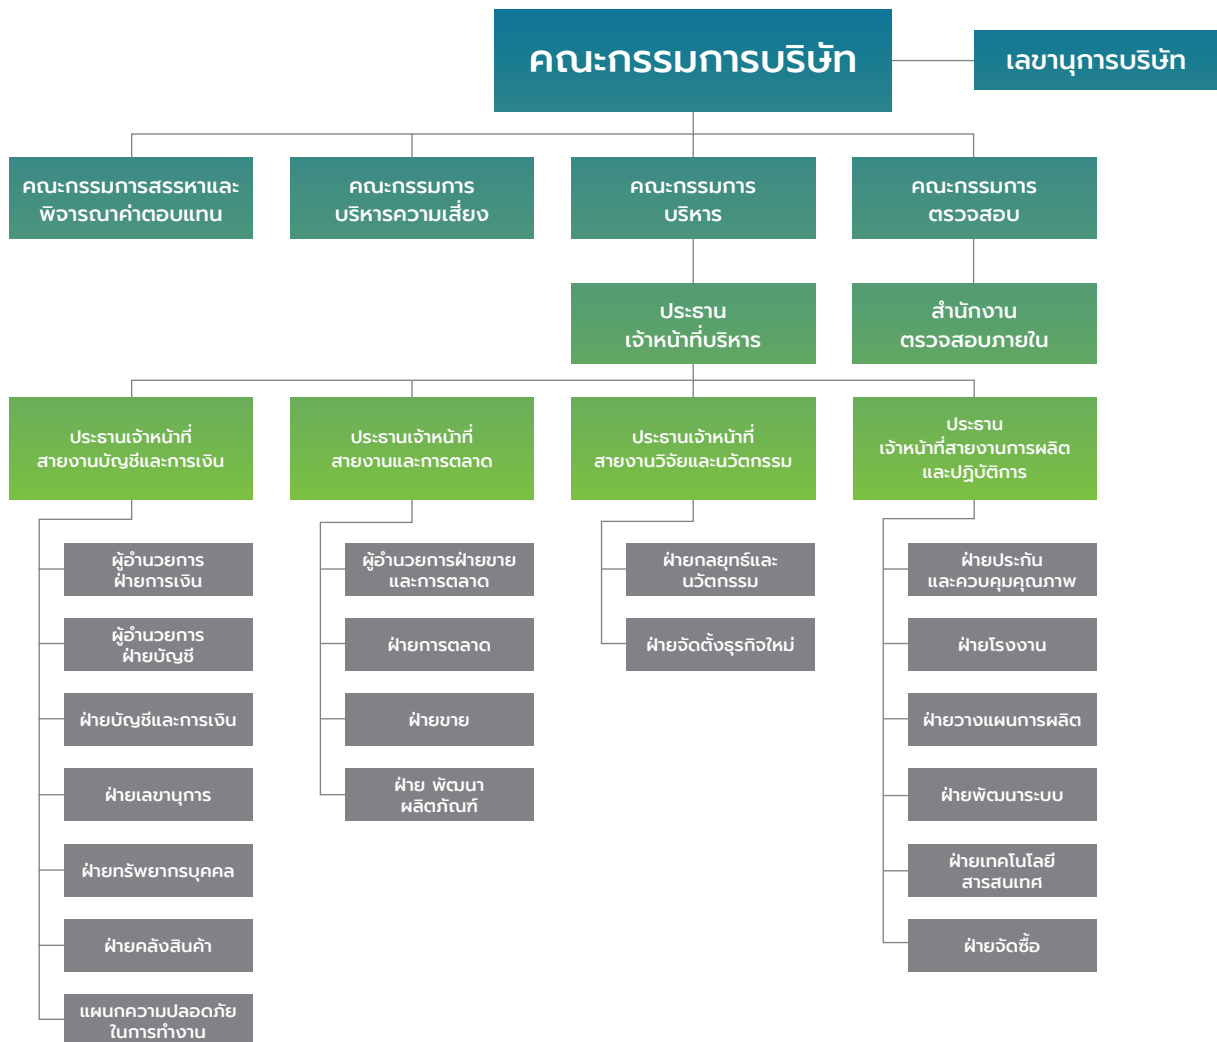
คณะกรรมการบริษัท

เลขานุการบริษัท

คณะกรรมการสรรหาและพิจารณาค่าตอบแทน

คณะกรรมการบริหารความเสี่ยง

คณะกรรมการบริหาร

คณะกรรมการตรวจสอบ

ประธานเจ้าหน้าที่บริหาร

สำนักงานตรวจสอบภายใน

ประธานเจ้าหน้าที่สายงานบัญชีและการเงิน

ผู้อำนวยการฝ่ายการเงิน

ผู้อำนวยการฝ่ายบัญชี

ฝ่ายบัญชีและการเงิน

ฝ่ายเลขานุการ

ฝ่ายทรัพยากรบุคคล

ฝ่ายคลังสินค้า

แผนกความปลอดภัยในการทำงาน

ประธานเจ้าหน้าที่สายงานและการตลาด

ผู้อำนวยการฝ่ายขายและการตลาด

ฝ่ายการตลาด

ฝ่ายขาย

ฝ่าย พัฒนาผลิตภัณฑ์

ประธานเจ้าหน้าที่สายงานวิจัยและนวัตกรรม

ฝ่ายกลยุทธ์และนวัตกรรม

ฝ่ายจัดตั้งธุรกิจใหม่

ประธานเจ้าหน้าที่สายงานการผลิตและปฏิบัติการ

ฝ่ายประกันและควบคุมคุณภาพ

ฝ่ายโรงงาน

ฝ่ายวางแผนการผลิต

ฝ่ายพัฒนาระบบ

ฝ่ายเทคโนโลยีสารสนเทศ

ฝ่ายจัดซื้อ